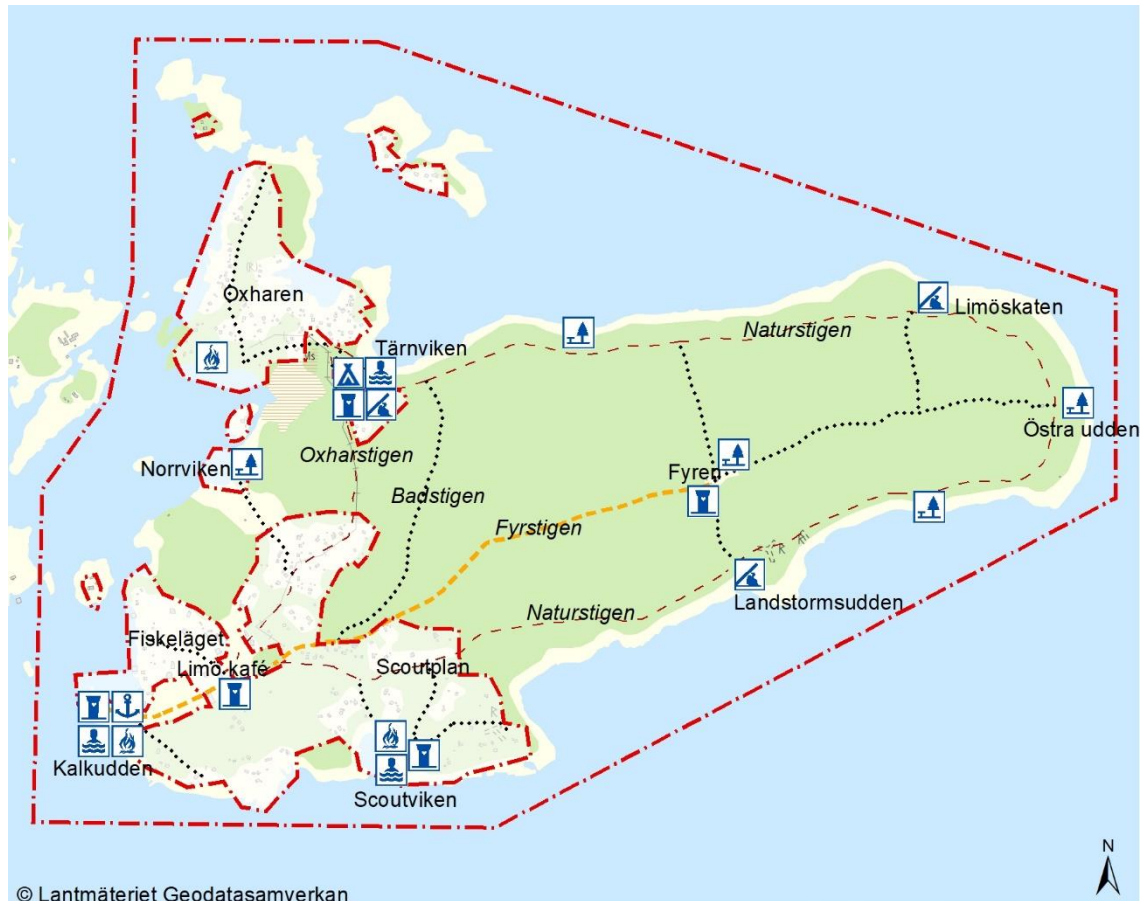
Oxharen
Tärnviken
Naturstigen
Limöskaten
Östra udden
Norrviken
Oxharstigen
Badstigen
Fyren
Fyrstigen
Landstormsudden
Naturstigen
Fiskeläget
Limo kafé
Scoutplan
Kalkudden
Scoutviken
N
© Lantmäteriet Geodatasamverkan